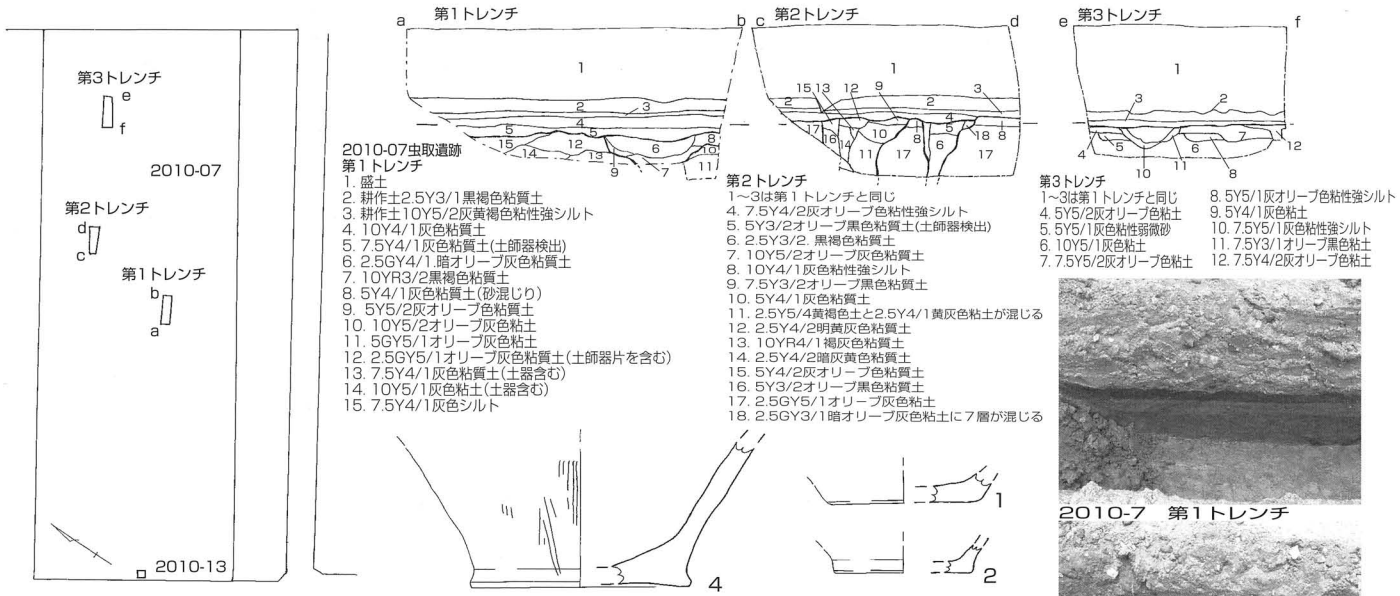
第3トレンチ
e
f
2010-07
第2トレンチ
d
c
第1トレンチ
b
a
2010-13

a 第1トレンチ b
1
2
3
4
5
5
15
14
12
13
6
8
10
11
9
7

c 第2トレンチ d
1
15 13 12 9
3
2
2
4
5
17
16
14
10
8
11
17
8
6
18
8
17

e 第3トレンチ f
1
3
2
4
5
10
11
6
7
8
12

2010-07虫取遺跡
第1トレンチ
1. 盛土
2. 耕作土2.5Y3/1黒褐色粘質土
3. 耕作土10Y5/2灰黄褐色粘性強シルト
4. 10Y4/1灰色粘質土
5. 7.5Y4/1灰色粘質土(土師器検出)
6. 2.5GY4/1.暗オリーブ灰色粘質土
7. 10YR3/2黒褐色粘質土
8. 5Y4/1灰色粘質土(砂混じり)
9. 5Y5/2灰オリーブ色粘質土
10. 10Y5/2オリーブ灰色粘土
11. 5GY5/1オリーブ灰色粘土
12. 2.5GY5/1オリーブ灰色粘質土(土師器片を含む)
13. 7.5Y4/1灰色粘質土(土器含む)
14. 10Y5/1灰色粘土(土器含む)
15. 7.5Y4/1灰色シルト

第2トレンチ
1～3は第1トレンチと同じ
4. 7.5Y4/2灰オリーブ色粘性強シルト
5. 5Y3/2オリーブ黒色粘質土(土師器検出)
6. 2.5Y3/2. 黒褐色粘質土
7. 10Y5/2オリーブ灰色粘質土
8. 10Y4/1灰色粘性強シルト
9. 7.5Y3/2オリーブ黒色粘質土
10. 5Y4/1灰色粘質土
11. 2.5Y5/4黄褐色土と2.5Y4/1黄灰色粘土が混じる
12. 2.5Y4/2明黄灰色粘質土
13. 10YR4/1褐灰色粘質土
14. 2.5Y4/2暗灰黄色粘質土
15. 5Y4/2灰オリーブ色粘質土
16. 5Y3/2オリーブ黒色粘質土
17. 2.5GY5/1オリーブ灰色粘土
18. 2.5GY3/1暗オリーブ灰色粘土に7層が混じる

第3トレンチ
1～3は第1トレンチと同じ
4. 5Y5/2灰オリーブ色粘土
5. 5Y5/1灰色粘性弱微砂
6. 10Y5/1灰色粘土
7. 7.5Y5/2灰オリーブ色粘土
8. 5Y5/1灰オリーブ色粘性強シルト
9. 5Y4/1灰色粘土
10. 7.5Y5/1灰色粘性強シルト
11. 7.5Y3/1オリーブ黒色粘土
12. 7.5Y4/2灰オリーブ色粘土

4
1
2

2010-7 第1トレンチ